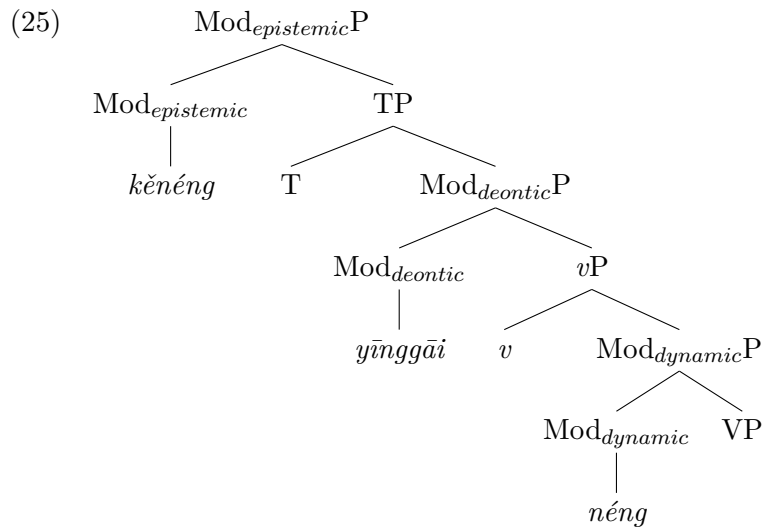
(25)

$\text{Mod}_{epistemic}\text{P}$

$\text{Mod}_{epistemic}$

TP

*kěnéng*

T

$\text{Mod}_{deontic}\text{P}$

$\text{Mod}_{deontic}$

$v$P

*yīnggāi*

$v$

$\text{Mod}_{dynamic}\text{P}$

$\text{Mod}_{dynamic}$

VP

*néng*